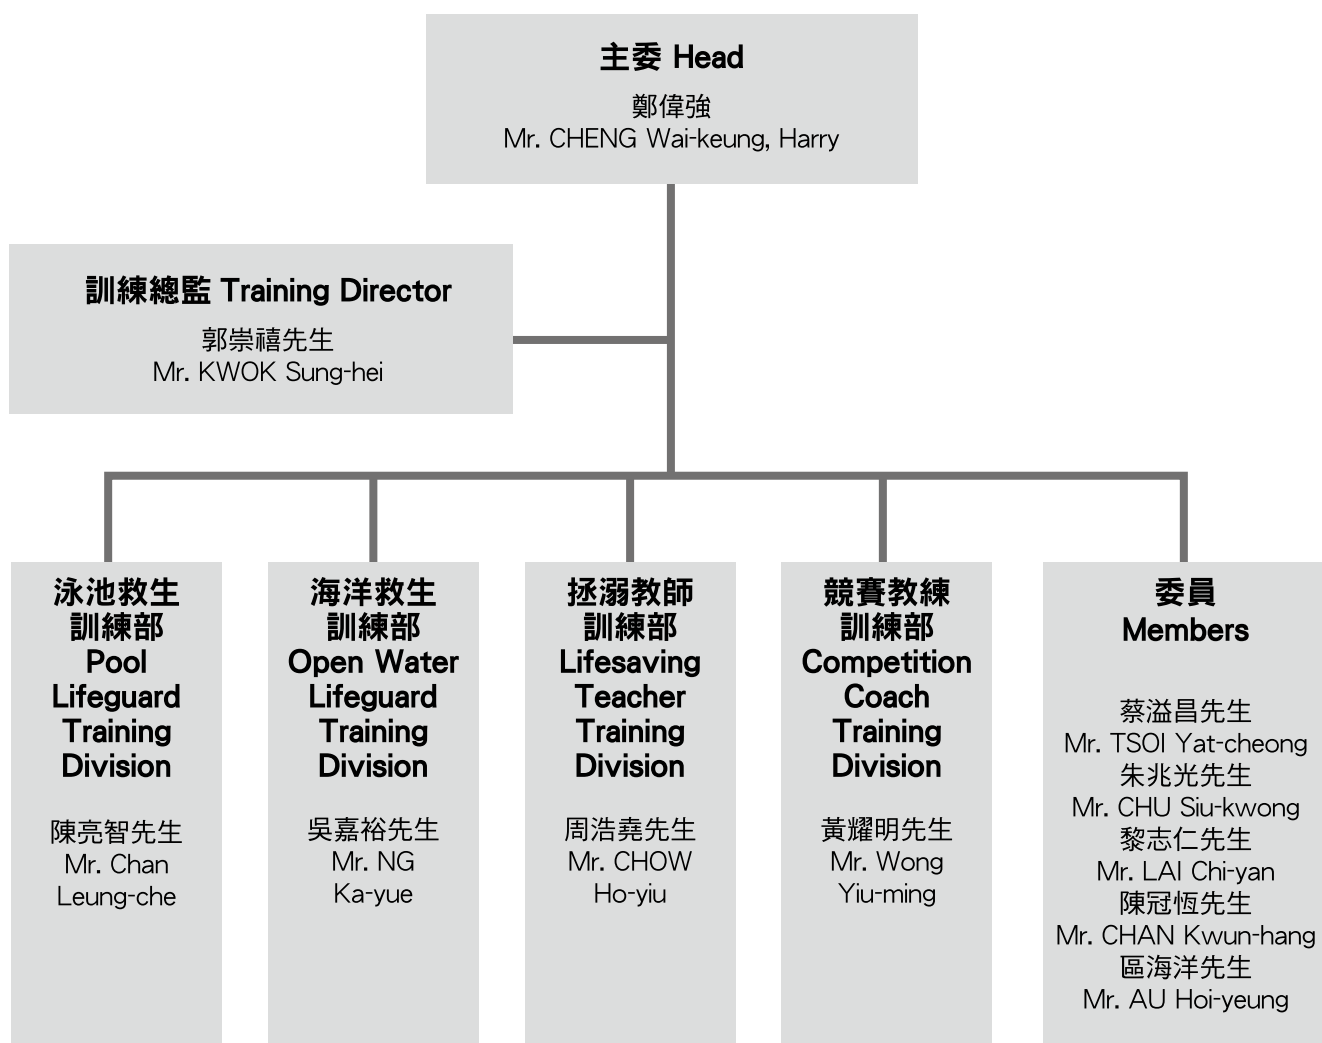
主委 Head
鄭偉強
Mr. CHENG Wai-keung, Harry

訓練總監 Training Director
郭崇禧先生
Mr. KWOK Sung-hei

泳池救生
訓練部
Pool Lifeguard Training Division

陳亮智先生
Mr. Chan Leung-che

海洋救生
訓練部
Open Water Lifeguard Training Division

吳嘉裕先生
Mr. NG Ka-yue

拯溺教師
訓練部
Lifesaving Teacher Training Division

周浩堯先生
Mr. CHOW Ho-yiu

競賽教練
訓練部
Competition Coach Training Division

黃耀明先生
Mr. Wong Yiu-ming

委員
Members

蔡溢昌先生
Mr. TSOI Yat-cheong
朱兆光先生
Mr. CHU Siu-kwong
黎志仁先生
Mr. LAI Chi-yan
陳冠恆先生
Mr. CHAN Kwun-hang
區海洋先生
Mr. AU Hoi-yeung